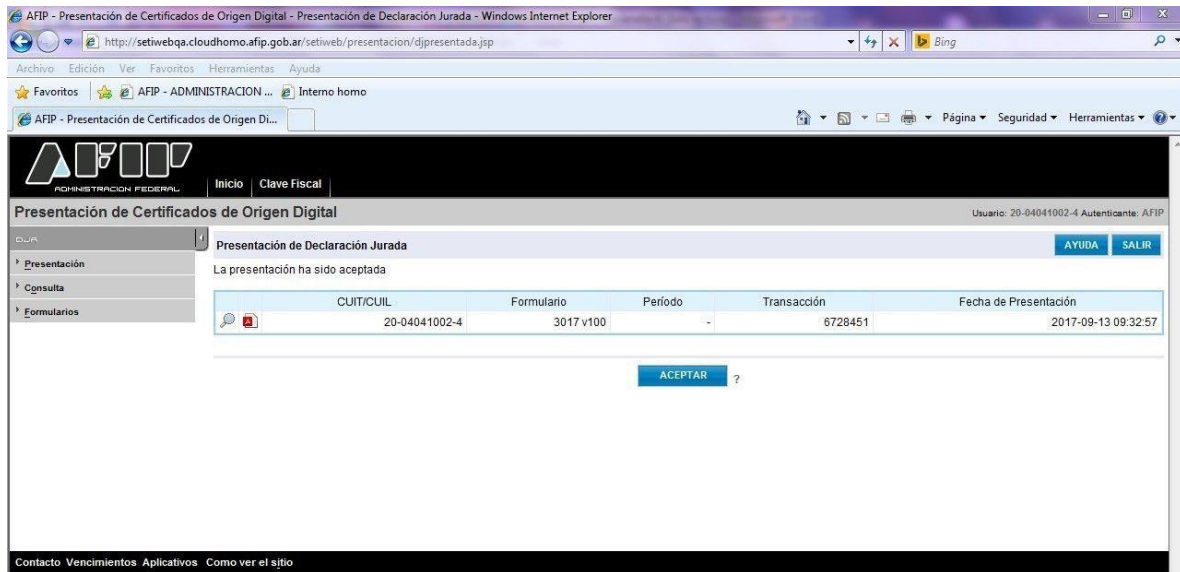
AFIP - Presentación de Certificados de Origen Digital - Presentación de Declaración Jurada - Windows Internet Explorer

http://setiwebqa.cloudhomo.afip.gob.ar/setiweb/presentacion/djpresentada.jsp

Bing

Archivo Edición Ver Favoritos Herramientas Ayuda

Favoritos AFIP - ADMINISTRACION ... Interno homo

AFIP - Presentación de Certificados de Origen Di...

Página ▾ Seguridad ▾ Herramientas ▾

AFIP ADMINISTRACION FEDERAL

Inicio | Clave Fiscal

Presentación de Certificados de Origen Digital

Usuario: 20-04041002-4 Autenticante: AFIP

DJR

Presentación

Consulta

Formularios

Presentación de Declaración Jurada

AYUDA SALIR

La presentación ha sido aceptada

| | CUIT/CUIL | Formulario | Período | Transacción | Fecha de Presentación |
|---|---|---|---|---|---|
| | 20-04041002-4 | 3017 v100 | - | 6728451 | 2017-09-13 09:32:57 |

ACEPTAR ?

Contacto Vencimientos Aplicativos Como ver el sitio